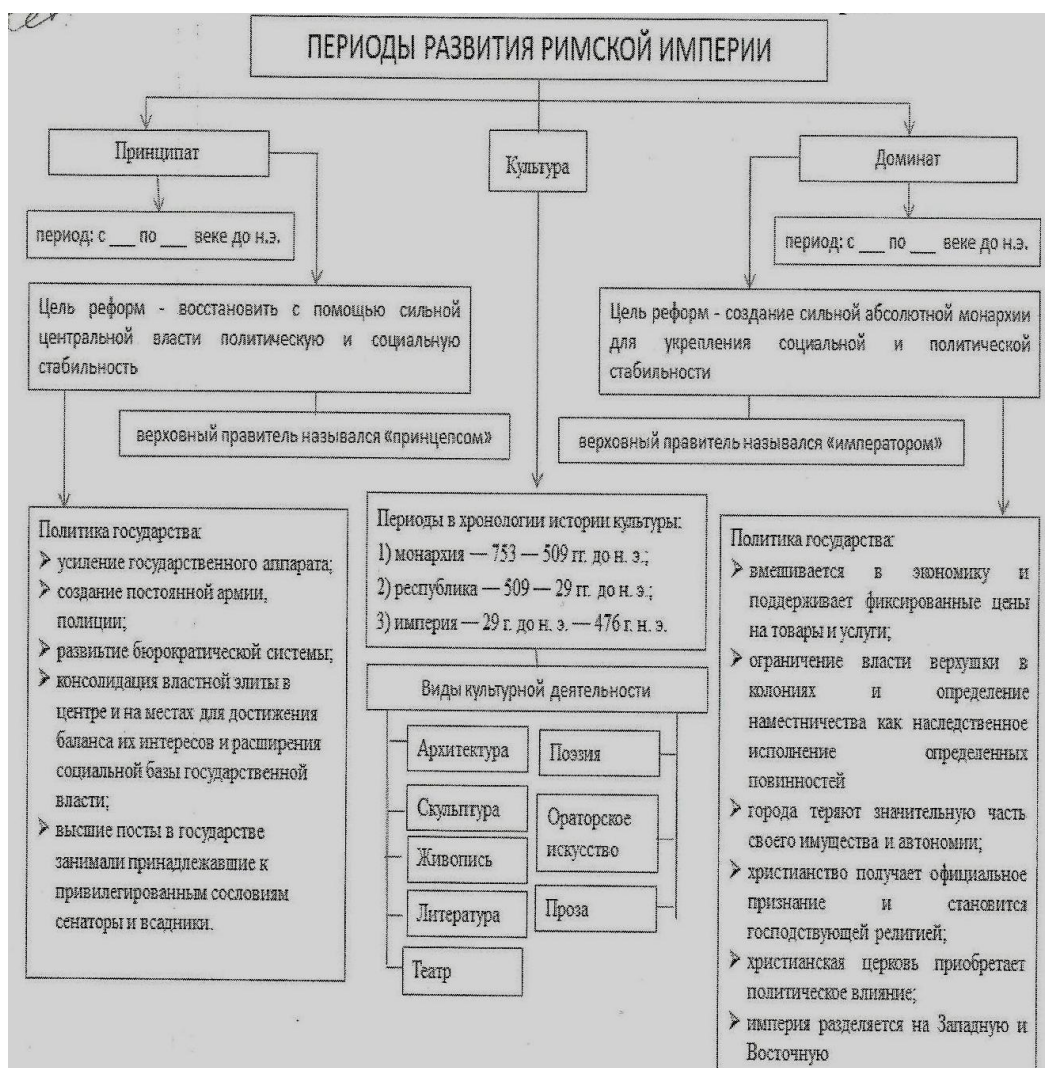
ce.

ПЕРИОДЫ РАЗВИТИЯ РИМСКОЙ ИМПЕРИИ

Принципат

Культура

Доминат

период: с ___ по ___ веке до н.э.

период: с ___ по ___ веке до н.э.

Цель реформ - восстановить с помощью сильной центральной власти политическую и социальную стабильность

Цель реформ - создание сильной абсолютной монархии для укрепления социальной и политической стабильности

верховный правитель назывался «принцепсом»

верховный правитель назывался «императором»

Политика государства:
➢ усиление государственного аппарата;
➢ создание постоянной армии, полиции;
➢ развитие бюрократической системы;
➢ консолидация властной элиты в центре и на местах для достижения баланса их интересов и расширения социальной базы государственной власти;
➢ высшие посты в государстве занимали принадлежавшие к привилегированным сословиям сенаторы и всадники.

Периоды в хронологии истории культуры:
1) монархия — 753 — 509 гг. до н. э.;
2) республика — 509 — 29 гг. до н. э.;
3) империя — 29 г. до н. э. — 476 г. н. э.

Виды культурной деятельности

Архитектура

Поэзия

Скульптура

Ораторское искусство

Живопись

Литература

Проза

Театр

Политика государства:
➢ вмешивается в экономику и поддерживает фиксированные цены на товары и услуги;
➢ ограничение власти верхушки в колониях и определение наместничества как наследственное исполнение определенных повинностей
➢ города теряют значительную часть своего имущества и автономии;
➢ христианство получает официальное признание и становится господствующей религией;
➢ христианская церковь приобретает политическое влияние;
➢ империя разделяется на Западную и Восточную